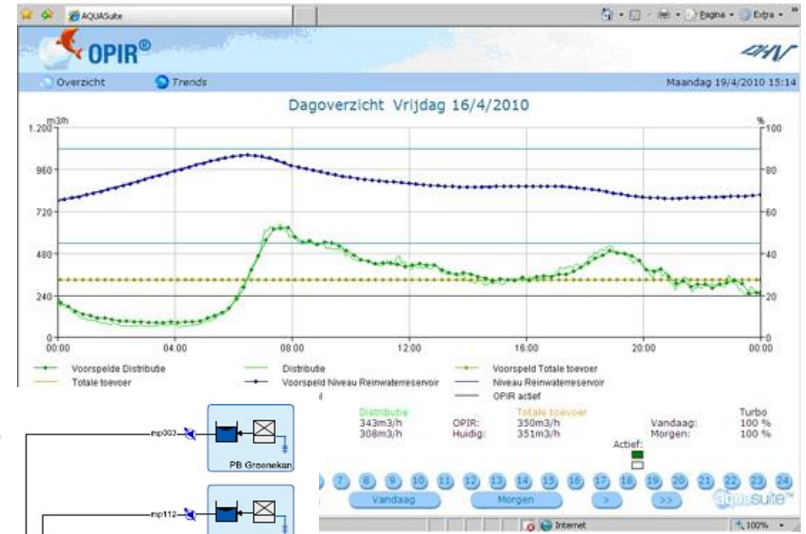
AQUASuite

Pagina · Extra ·

OPIR®

DHV

Overzicht Trends Maandag 19/4/2010 15:14

Dagoverzicht Vrijdag 16/4/2010

m3/h
1.200
960
720
480
240
0

%
100
80
60
40
20
0

00:00 04:00 08:00 12:00 16:00 20:00 00:00

Voorspelde Distributie
Totale toevoer
Distributie
Voorspeld Niveau Reinwaterreservoir
Voorspeld Totale toevoer
Niveau Reinwaterreservoir
OPIR actief

Distributie
343m3/h
308m3/h
OPIR:
Huidig:
Totale toevoer
350m3/h
351m3/h
Actief:
Vandaag:
Morgen:
Turbo
100 %
100 %

7 8 9 10 11 12 13 14 15 16 17 18 19 20 21 22 23 24

Vandaag Morgen > >>

aquasuite™

Internet 100%

mp003
PB Groenekan
mp112